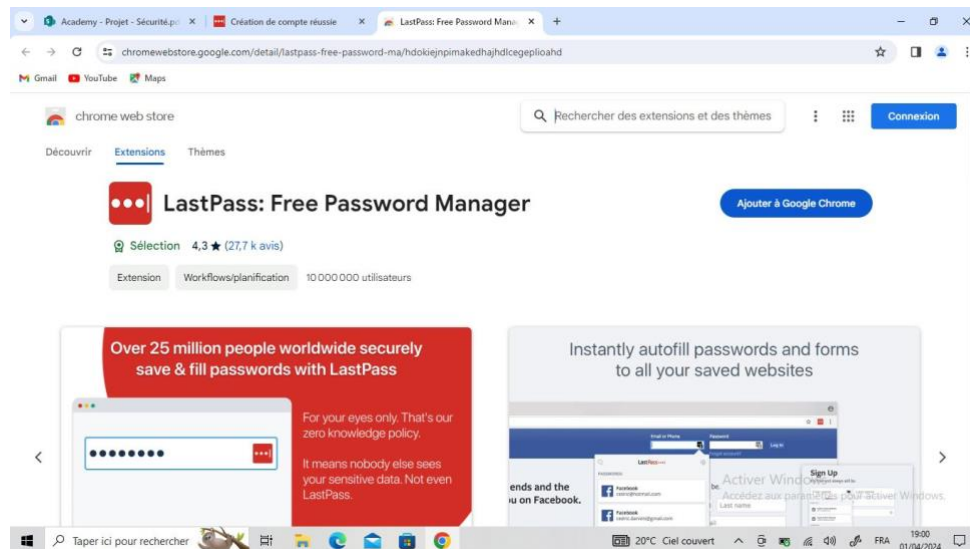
Academy - Projet - Sécurité.p ×
Création de compte réussie ×
LastPass: Free Password Mana ×
+

chromewebstore.google.com/detail/lastpass-free-password-ma/hdokiejnpimakedhajhdlcegeplioahd

Gmail YouTube Maps

chrome web store

Rechercher des extensions et des thèmes

Connexion

Découvrir Extensions Thèmes

LastPass: Free Password Manager

Ajouter à Google Chrome

Sélection 4,3 ★ (27,7 k avis)

Extension Workflows/planification 10 000 000 utilisateurs

Over 25 million people worldwide securely save & fill passwords with LastPass

••••••••

For your eyes only. That's our zero knowledge policy.

It means nobody else sees your sensitive data. Not even LastPass.

Instantly autofill passwords and forms to all your saved websites

ends and the u on Facebook.

Facebook

Facebook

Sign Up

Last name

Activer Windows
Accédez aux paramètres pour activer Windows.

Taper ici pour rechercher

20°C Ciel couvert

FRA

19:00
01/04/2024